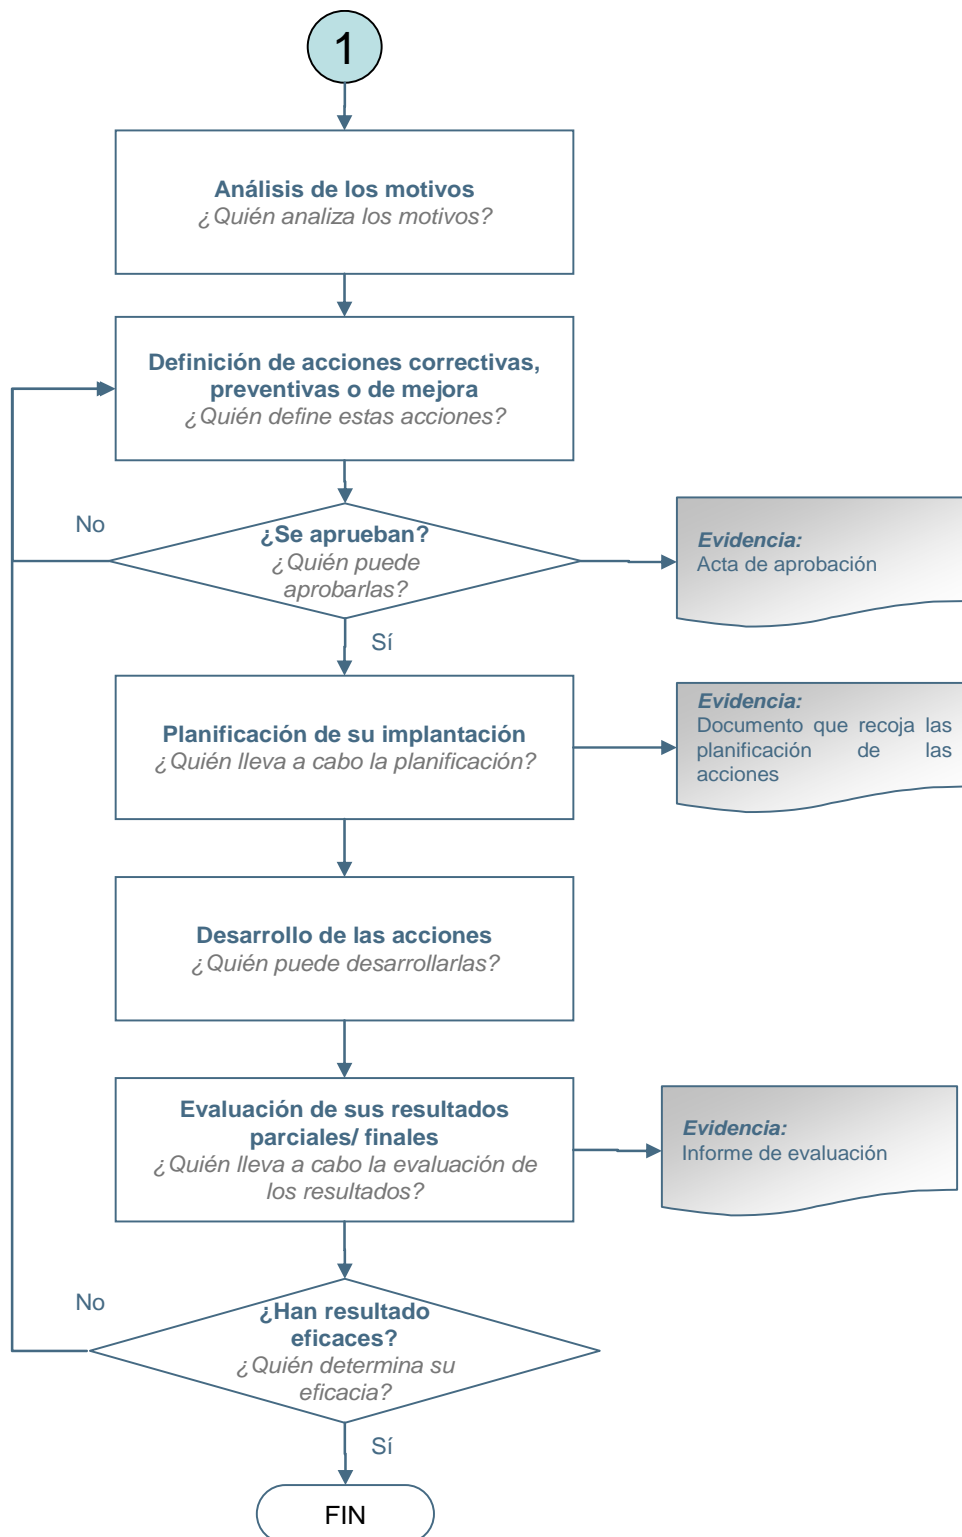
1

Análisis de los motivos
¿Quién analiza los motivos?

Definición de acciones correctivas, preventivas o de mejora
¿Quién define estas acciones?

No

¿Se aprueban?
¿Quién puede aprobarlas?

Evidencia:
Acta de aprobación

Sí

Planificación de su implantación
¿Quién lleva a cabo la planificación?

Evidencia:
Documento que recoja las planificación de las acciones

Desarrollo de las acciones
¿Quién puede desarrollarlas?

Evaluación de sus resultados parciales/ finales
¿Quién lleva a cabo la evaluación de los resultados?

Evidencia:
Informe de evaluación

No

¿Han resultado eficaces?
¿Quién determina su eficacia?

Sí

FIN